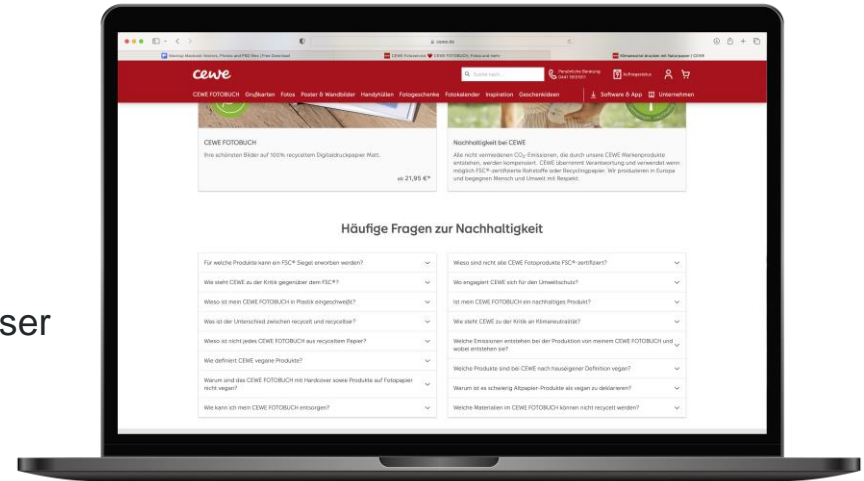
ser

cewe.de

cewe

Suche nach ...

Persönliche Beratung 0441 18131911

Auftragsstatus

CEWE FOTOBUCH Grußkarten Fotos Poster & Wandbilder Handyhüllen Fotogeschenke Fotokalender Inspiration Geschenkideen

Software & App Unternehmen

CEWE FOTOBUCH

Ihre schönsten Bilder auf 100% recyceltem Digitaldruckpapier Matt.

ab 21,95 €*

Nachhaltigkeit bei CEWE

Alle nicht vermiedenen $CO_2$-Emissionen, die durch unsere CEWE Markenprodukte entstehen, werden kompensiert. CEWE übernimmt Verantwortung und verwendet wenn möglich FSC®-zertifizierte Rohstoffe oder Recyclingpapier. Wir produzieren in Europa und begegnen Mensch und Umwelt mit Respekt.

Häufige Fragen zur Nachhaltigkeit

Für welche Produkte kann ein FSC® Siegel erworben werden?

Wie steht CEWE zu der Kritik gegenüber dem FSC®?

Wieso ist mein CEWE FOTOBUCH in Plastik eingeschweißt?

Was ist der Unterschied zwischen recycelt und recycelbar?

Wieso ist nicht jedes CEWE FOTOBUCH aus recyceltem Papier?

Wie definiert CEWE vegane Produkte?

Warum sind das CEWE FOTOBUCH mit Hardcover sowie Produkte auf Fotopapier nicht vegan?

Wie kann ich mein CEWE FOTOBUCH entsorgen?

Wieso sind nicht alle CEWE Fotoprodukte FSC® zertifiziert?

Wo engagiert CEWE sich für den Umweltschutz?

Ist mein CEWE FOTOBUCH ein nachhaltiges Produkt?

Wie steht CEWE zu der Kritik an Klimaneutralität?

Welche Emissionen entstehen bei der Produktion von meinem CEWE FOTOBUCH und wobei entstehen sie?

Welche Produkte sind bei CEWE nach hauseigener Definition vegan?

Warum ist es schwierig Altpapier-Produkte als vegan zu deklarieren?

Welche Materialien im CEWE FOTOBUCH können nicht recycelt werden?